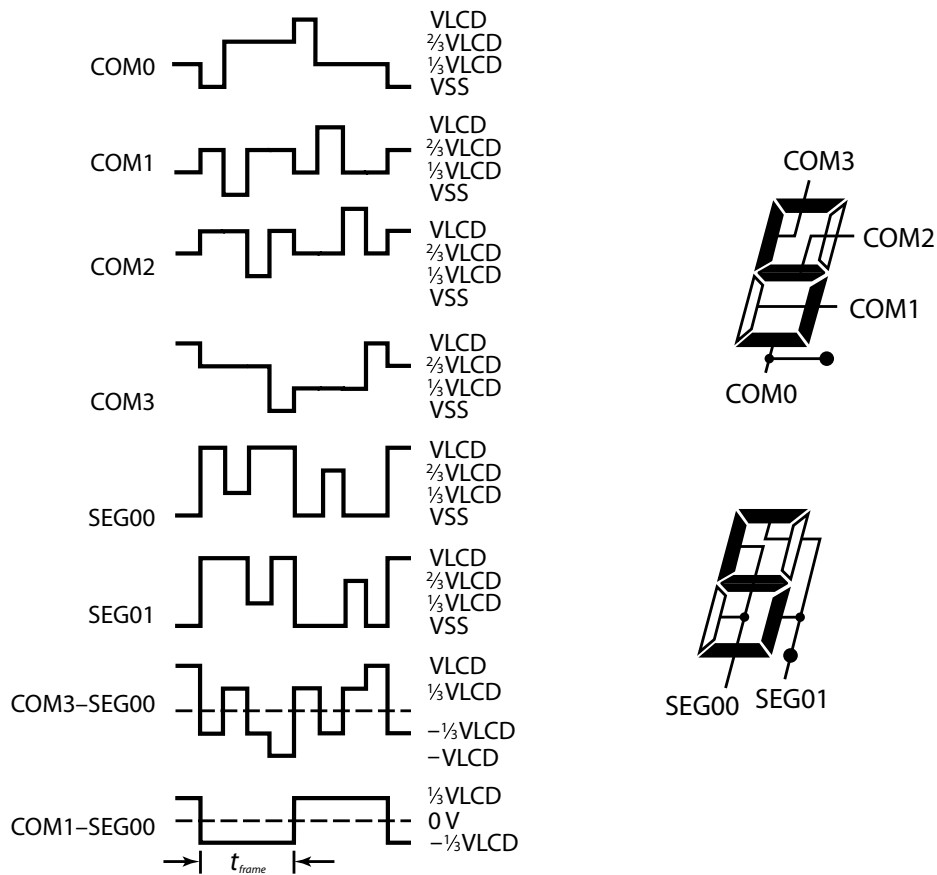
COM0
VLCD
⅔VLCD
⅓VLCD
VSS

COM1
VLCD
⅔VLCD
⅓VLCD
VSS

COM2
VLCD
⅔VLCD
⅓VLCD
VSS

COM3
VLCD
⅔VLCD
⅓VLCD
VSS

SEG00
VLCD
⅔VLCD
⅓VLCD
VSS

SEG01
VLCD
⅔VLCD
⅓VLCD
VSS

COM3–SEG00
VLCD
⅓VLCD
−⅓VLCD
−VLCD

COM1–SEG00
⅓VLCD
0 V
−⅓VLCD

$t_{frame}$

COM3
COM2
COM1
COM0

SEG00
SEG01